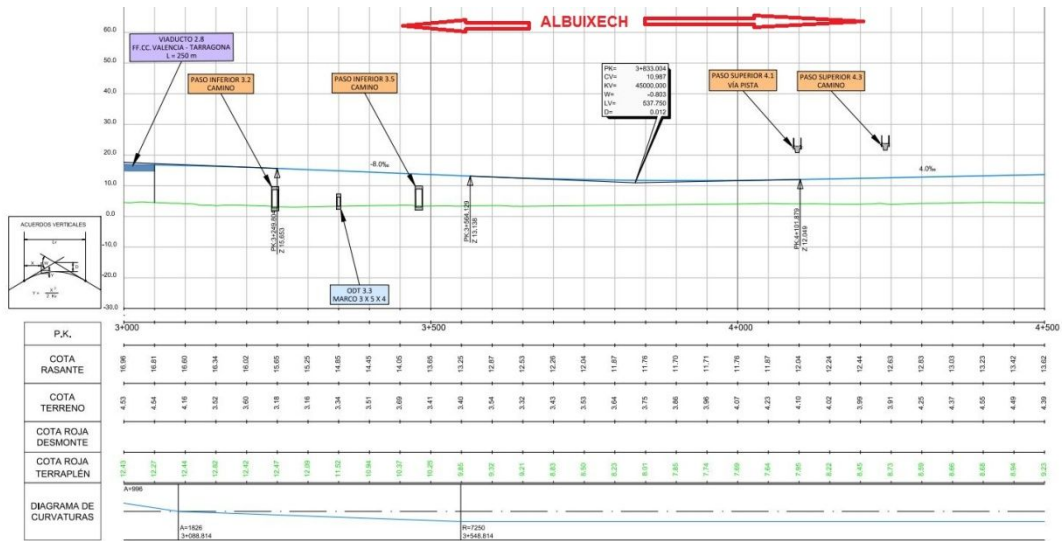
ALBUIXECH

60.0
50.0
40.0
30.0
20.0
10.0
0.0
-10.0
-20.0
-30.0

VIADUCTO 2.8
FF.CC. VALENCIA - TARRAGONA
L = 250 m

PASO INFERIOR 3.2
CAMINO

PASO INFERIOR 3.5
CAMINO

PK= 3+833.004
CV= 10.987
KV= 45000.000
W= -0.803
LV= 537.750
D= 0.012

PASO SUPERIOR 4.1
VÍA PISTA

PASO SUPERIOR 4.3
CAMINO

-8.0‰
4.0‰

PK 3+249.804
Z 16.653

PK 3+568.129
Z 13.136

PK 4+101.879
Z 12.049

ODT 3.3
MARCO 3 X 5 X 4

ACUERDOS VERTICALES
$Y = \frac{X^2}{2 \cdot Kv}$

3+000
3+500
4+000
4+500

| P.K. | | | | | | | | | | | | | | | | | | | | | | | | | | | | | | |
|---|---|---|---|---|---|---|---|---|---|---|---|---|---|---|---|---|---|---|---|---|---|---|---|---|---|---|---|---|---|---|
| COTA RASANTE | 16.96 | 16.81 | 16.60 | 16.34 | 16.02 | 15.65 | 15.25 | 14.85 | 14.45 | 14.05 | 13.65 | 13.25 | 12.87 | 12.53 | 12.26 | 12.04 | 11.87 | 11.76 | 11.70 | 11.71 | 11.78 | 11.87 | 12.04 | 12.24 | 12.44 | 12.63 | 12.83 | 13.03 | 13.23 | 13.42 | 13.62 |
| COTA TERRENO | 4.53 | 4.54 | 4.16 | 3.52 | 3.60 | 3.18 | 3.16 | 3.34 | 3.51 | 3.69 | 3.41 | 3.40 | 3.54 | 3.32 | 3.43 | 3.53 | 3.64 | 3.75 | 3.86 | 3.96 | 4.07 | 4.23 | 4.10 | 4.02 | 3.99 | 3.91 | 4.25 | 4.37 | 4.55 | 4.49 | 4.39 |
| COTA ROJA DESMONTE | | | | | | | | | | | | | | | | | | | | | | | | | | | | | | | |
| COTA ROJA TERRAPLÉN | 12.43 | 12.27 | 12.44 | 12.82 | 12.42 | 12.47 | 12.09 | 11.52 | 10.94 | 10.37 | 10.25 | 9.85 | 9.32 | 9.21 | 8.83 | 8.50 | 8.23 | 8.01 | 7.85 | 7.74 | 7.69 | 7.64 | 7.95 | 8.22 | 8.45 | 8.73 | 8.59 | 8.66 | 8.68 | 8.94 | 9.23 |

DIAGRAMA DE CURVATURAS
A=996
A=1826
3+088.814
R=7250
3+548.814